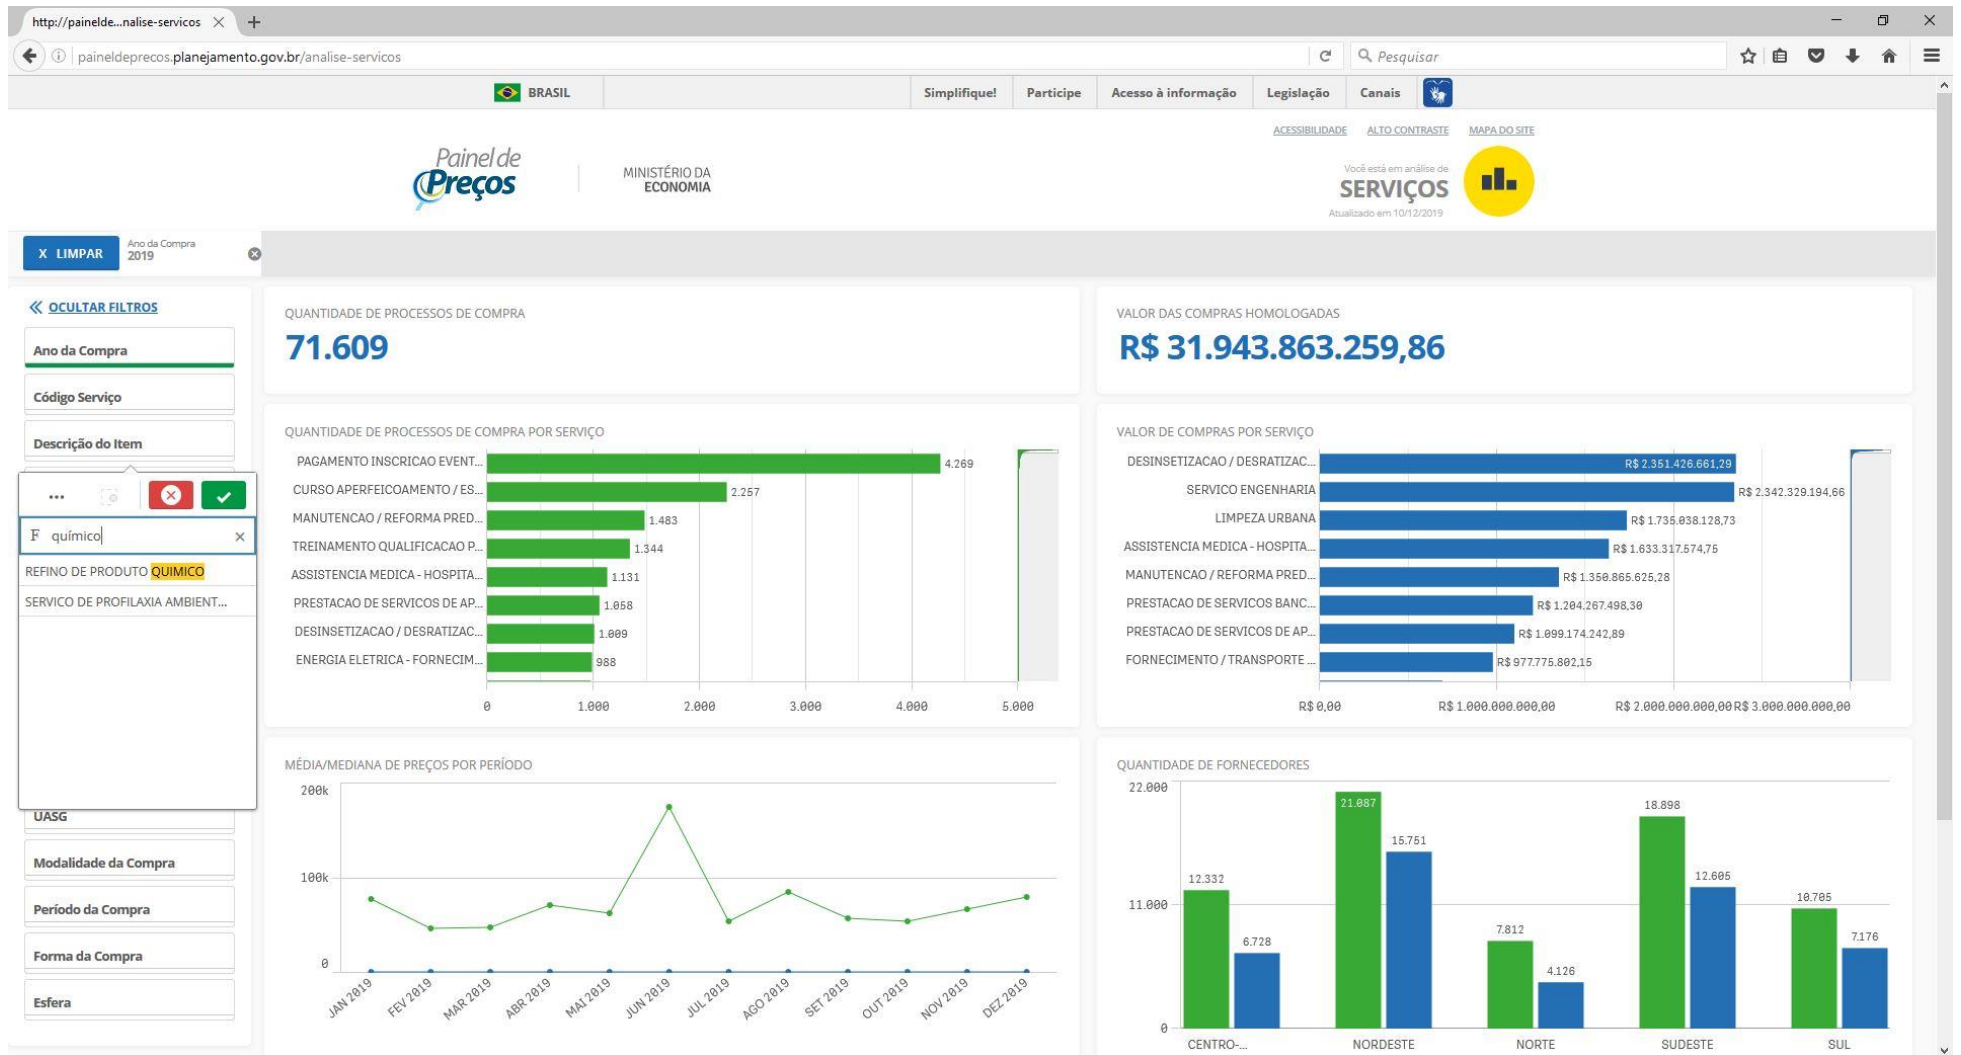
http://painelde...nalise-servicos ×

paineldeprecos.planejamento.gov.br/analise-servicos

Pesquisar

BRASIL

Simplifique! Participe Acesso à informação Legislação Canais

ACESSIBILIDADE ALTO CONTRASTE MAPA DO SITE

Painel de Preços

MINISTÉRIO DA ECONOMIA

Você está em análise de
SERVIÇOS
Atualizado em 10/12/2019

X LIMPAR

Ano da Compra
2019

OCULTAR FILTROS

Ano da Compra

Código Serviço

Descrição do Item

F químico

REFINO DE PRODUTO QUIMICO

SERVICO DE PROFILAXIA AMBIENT...

UASG

Modalidade da Compra

Período da Compra

Forma da Compra

Esfera

QUANTIDADE DE PROCESSOS DE COMPRA

71.609

VALOR DAS COMPRAS HOMOLOGADAS

R$ 31.943.863.259,86

QUANTIDADE DE PROCESSOS DE COMPRA POR SERVIÇO

PAGAMENTO INSCRICAO EVENT... 4.269
CURSO APERFEICOAMENTO / ES... 2.257
MANUTENCAO / REFORMA PRED... 1.483
TREINAMENTO QUALIFICACAO P... 1.344
ASSISTENCIA MEDICA - HOSPITA... 1.131
PRESTACAO DE SERVICOS DE AP... 1.058
DESINSETIZACAO / DESRATIZAC... 1.009
ENERGIA ELETRICA - FORNECIM... 988

0 1.000 2.000 3.000 4.000 5.000

VALOR DE COMPRAS POR SERVIÇO

DESINSETIZACAO / DESRATIZAC... R$ 2.351.426.661,29
SERVICO ENGENHARIA R$ 2.342.329.194,66
LIMPEZA URBANA R$ 1.735.038.128,73
ASSISTENCIA MEDICA - HOSPITA... R$ 1.633.317.574,75
MANUTENCAO / REFORMA PRED... R$ 1.350.865.625,28
PRESTACAO DE SERVICOS BANC... R$ 1.204.267.498,30
PRESTACAO DE SERVICOS DE AP... R$ 1.099.174.242,89
FORNECIMENTO / TRANSPORTE ... R$ 977.775.802,15

R$ 0,00 R$ 1.000.000.000,00 R$ 2.000.000.000,00 R$ 3.000.000.000,00

MÉDIA/MEDIANA DE PREÇOS POR PERÍODO

200k
100k
0

JAN 2019 FEV 2019 MAR 2019 ABR 2019 MAI 2019 JUN 2019 JUL 2019 AGO 2019 SET 2019 OUT 2019 NOV 2019 DEZ 2019

QUANTIDADE DE FORNECEDORES

22.000
11.000
0

12.332 6.728 21.087 15.751 7.812 4.126 18.898 12.605 10.705 7.176

CENTRO-... NORDESTE NORTE SUDESTE SUL